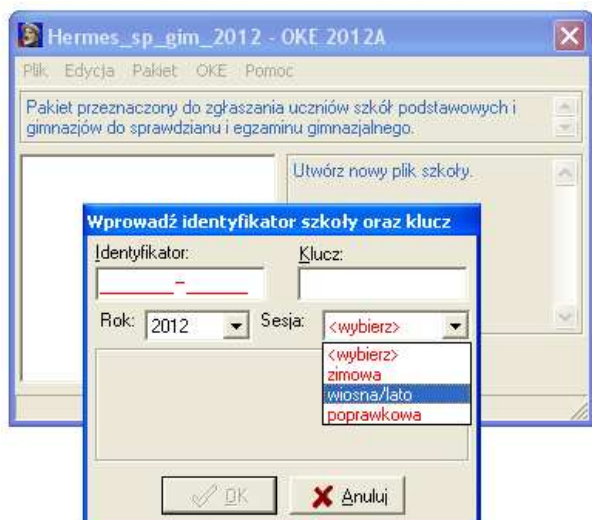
Hermes_sp_gim_2012 - OKE 2012A

Plik Edycja Pakiet OKE Pomoc

Pakiet przeznaczony do zgłaszania uczniów szkół podstawowych i gimnazjów do sprawdzianu i egzaminu gimnazjalnego.

Utwórz nowy plik szkoły.

Wprowadź identyfikator szkoły oraz klucz

Identyfikator:

Klucz:

______-______

Rok: 2012

Sesja: <wybierz>

<wybierz>
zimowa
wiosna/lato
poprawkowa

OK

Anuluj